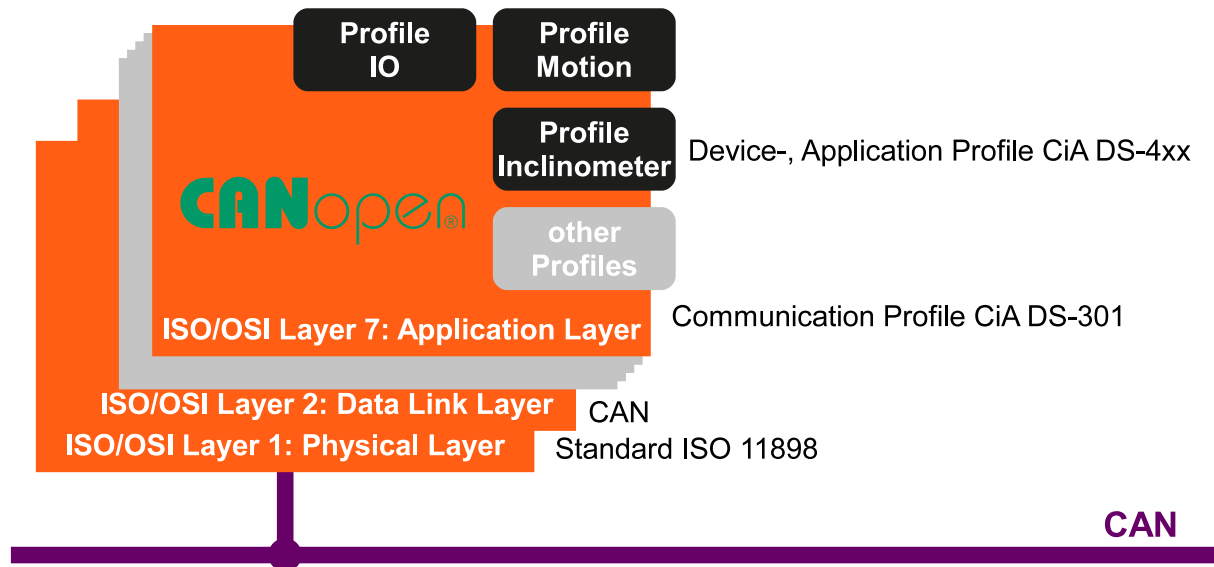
Profile IO

Profile Motion

Profile Inclinometer

Device-, Application Profile CiA DS-4xx

CANopen®

other Profiles

ISO/OSI Layer 7: Application Layer

Communication Profile CiA DS-301

ISO/OSI Layer 2: Data Link Layer

CAN

ISO/OSI Layer 1: Physical Layer

Standard ISO 11898

CAN